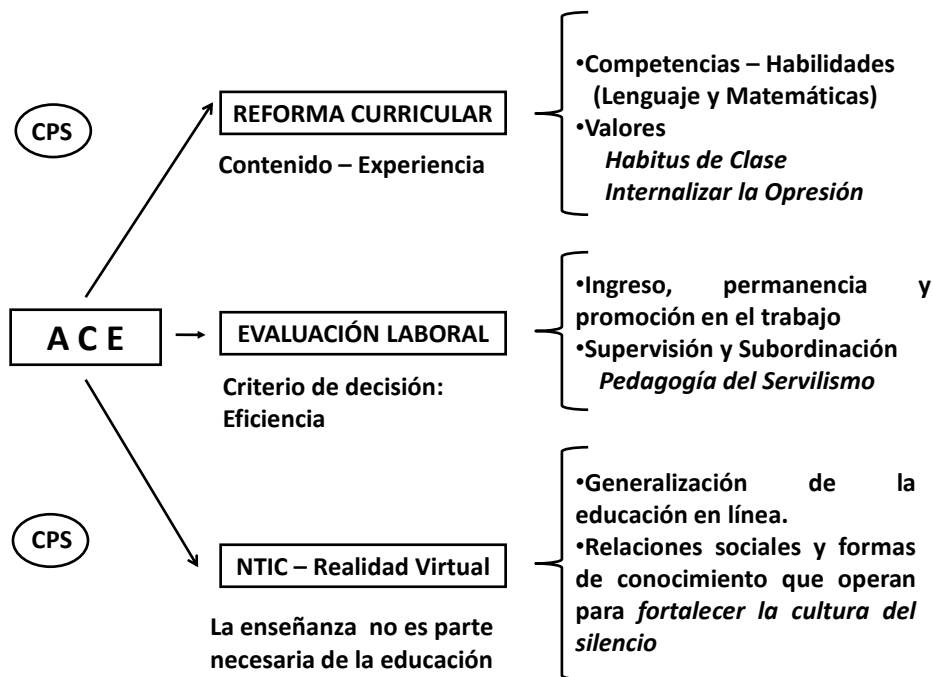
CPS

REFORMA CURRICULAR

Contenido – Experiencia

•Competencias – Habilidades (Lenguaje y Matemáticas)
•Valores
*Habitus de Clase*
*Internalizar la Opresión*

A C E

EVALUACIÓN LABORAL

Criterio de decisión: Eficiencia

•Ingreso, permanencia y promoción en el trabajo
•Supervisión y Subordinación
*Pedagogía del Servilismo*

CPS

NTIC – Realidad Virtual

La enseñanza no es parte necesaria de la educación

•Generalización de la educación en línea.
•Relaciones sociales y formas de conocimiento que operan para *fortalecer la cultura del silencio*